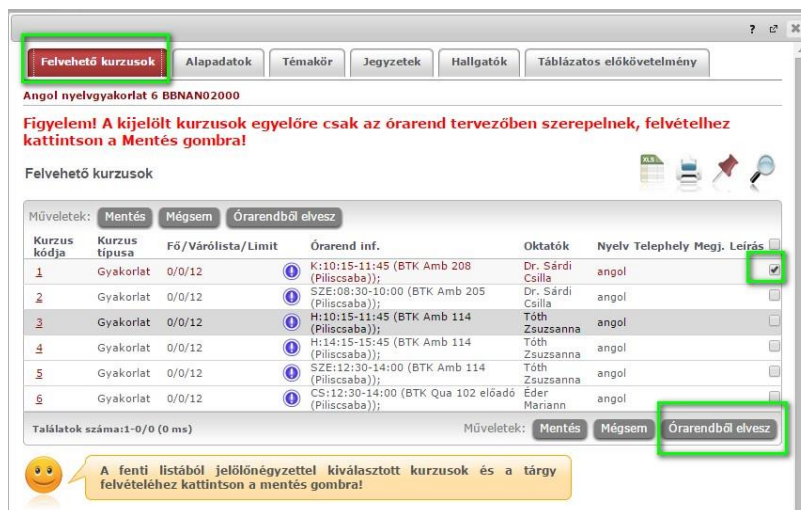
? ⊡ ✕

Felvehető kurzusok | Alapadatok | Témakör | Jegyzetek | Hallgatók | Táblázatos előkövetelmény

Angol nyelvgyakorlat 6 BBNAN02000

Figyelem! A kijelölt kurzusok egyelőre csak az órarend tervezőben szerepelnek, felvételhez kattintson a Mentés gombra!

Felvehető kurzusok

Műveletek: Mentés | Mégsem | Órarendből elvesz

| Kurzus kódja | Kurzus típusa | Fő/Várólista/Limit | | Órarend inf. | Oktatók | Nyelv | Telephely | Megj. | Leírás |
|---|---|---|---|---|---|---|---|---|---|
| 1 | Gyakorlat | 0/0/12 | | K:10:15-11:45 (BTK Amb 208 (Piliscsaba)); | Dr. Sárdi Csilla | angol | | | ☑ |
| 2 | Gyakorlat | 0/0/12 | | SZE:08:30-10:00 (BTK Amb 205 (Piliscsaba)); | Dr. Sárdi Csilla | angol | | | ☐ |
| 3 | Gyakorlat | 0/0/12 | | H:10:15-11:45 (BTK Amb 114 (Piliscsaba)); | Tóth Zsuzsanna | angol | | | ☐ |
| 4 | Gyakorlat | 0/0/12 | | H:14:15-15:45 (BTK Amb 114 (Piliscsaba)); | Tóth Zsuzsanna | angol | | | ☐ |
| 5 | Gyakorlat | 0/0/12 | | SZE:12:30-14:00 (BTK Amb 114 (Piliscsaba)); | Tóth Zsuzsanna | angol | | | ☐ |
| 6 | Gyakorlat | 0/0/12 | | CS:12:30-14:00 (BTK Qua 102 előadó (Piliscsaba)); | Éder Mariann | angol | | | ☐ |

Találatok száma:1-0/0 (0 ms)

Műveletek: Mentés | Mégsem | Órarendből elvesz

A fenti listából jelölőnégyzettel kiválasztott kurzusok és a tárgy felvételéhez kattintson a mentés gombra!